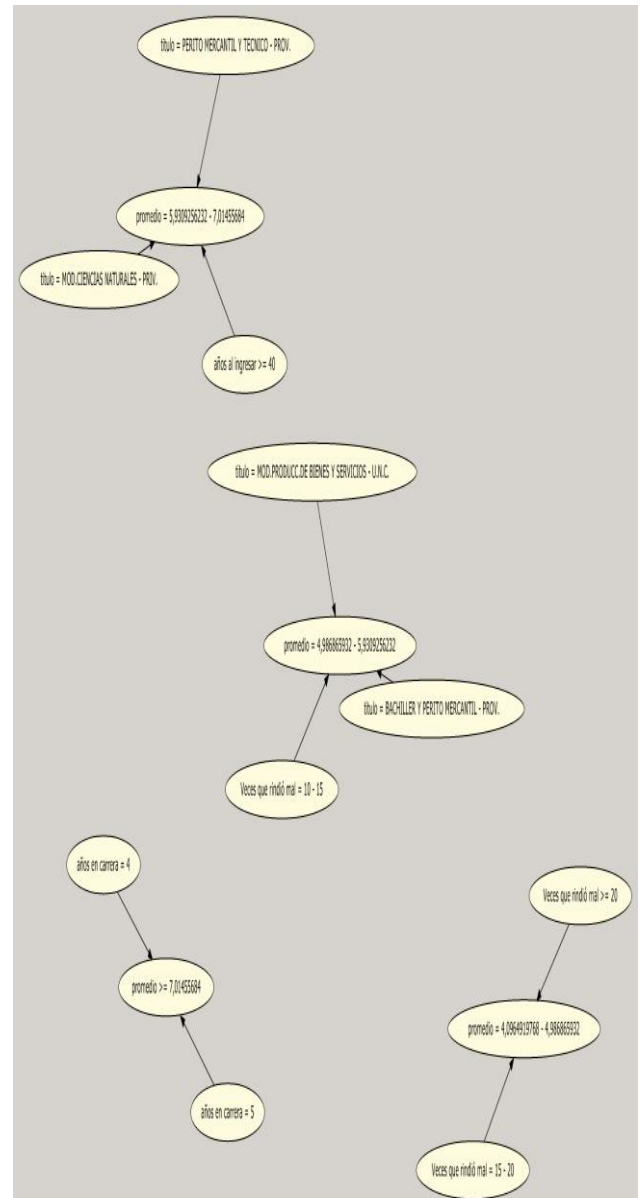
titulo = PERITO MERCANTIL Y TECNICO - PROV.

promedio = 5,9309256232 - 7,01455684

titulo = MOD.CIENCIAS NATURALES - PROV.

años al ingresar >= 40

titulo = MOD.PRODUCC.DE BIENES Y SERVICIOS - U.N.C.

promedio = 4,986865932 - 5,9309256232

titulo = BACHILLER Y PERITO MERCANTIL - PROV.

Veces que rindió mal = 10 - 15

años en carrera = 4

promedio >= 7,01455684

años en carrera = 5

Veces que rindió mal >= 20

promedio = 4,0964919768 - 4,986865932

Veces que rindió mal = 15 - 20